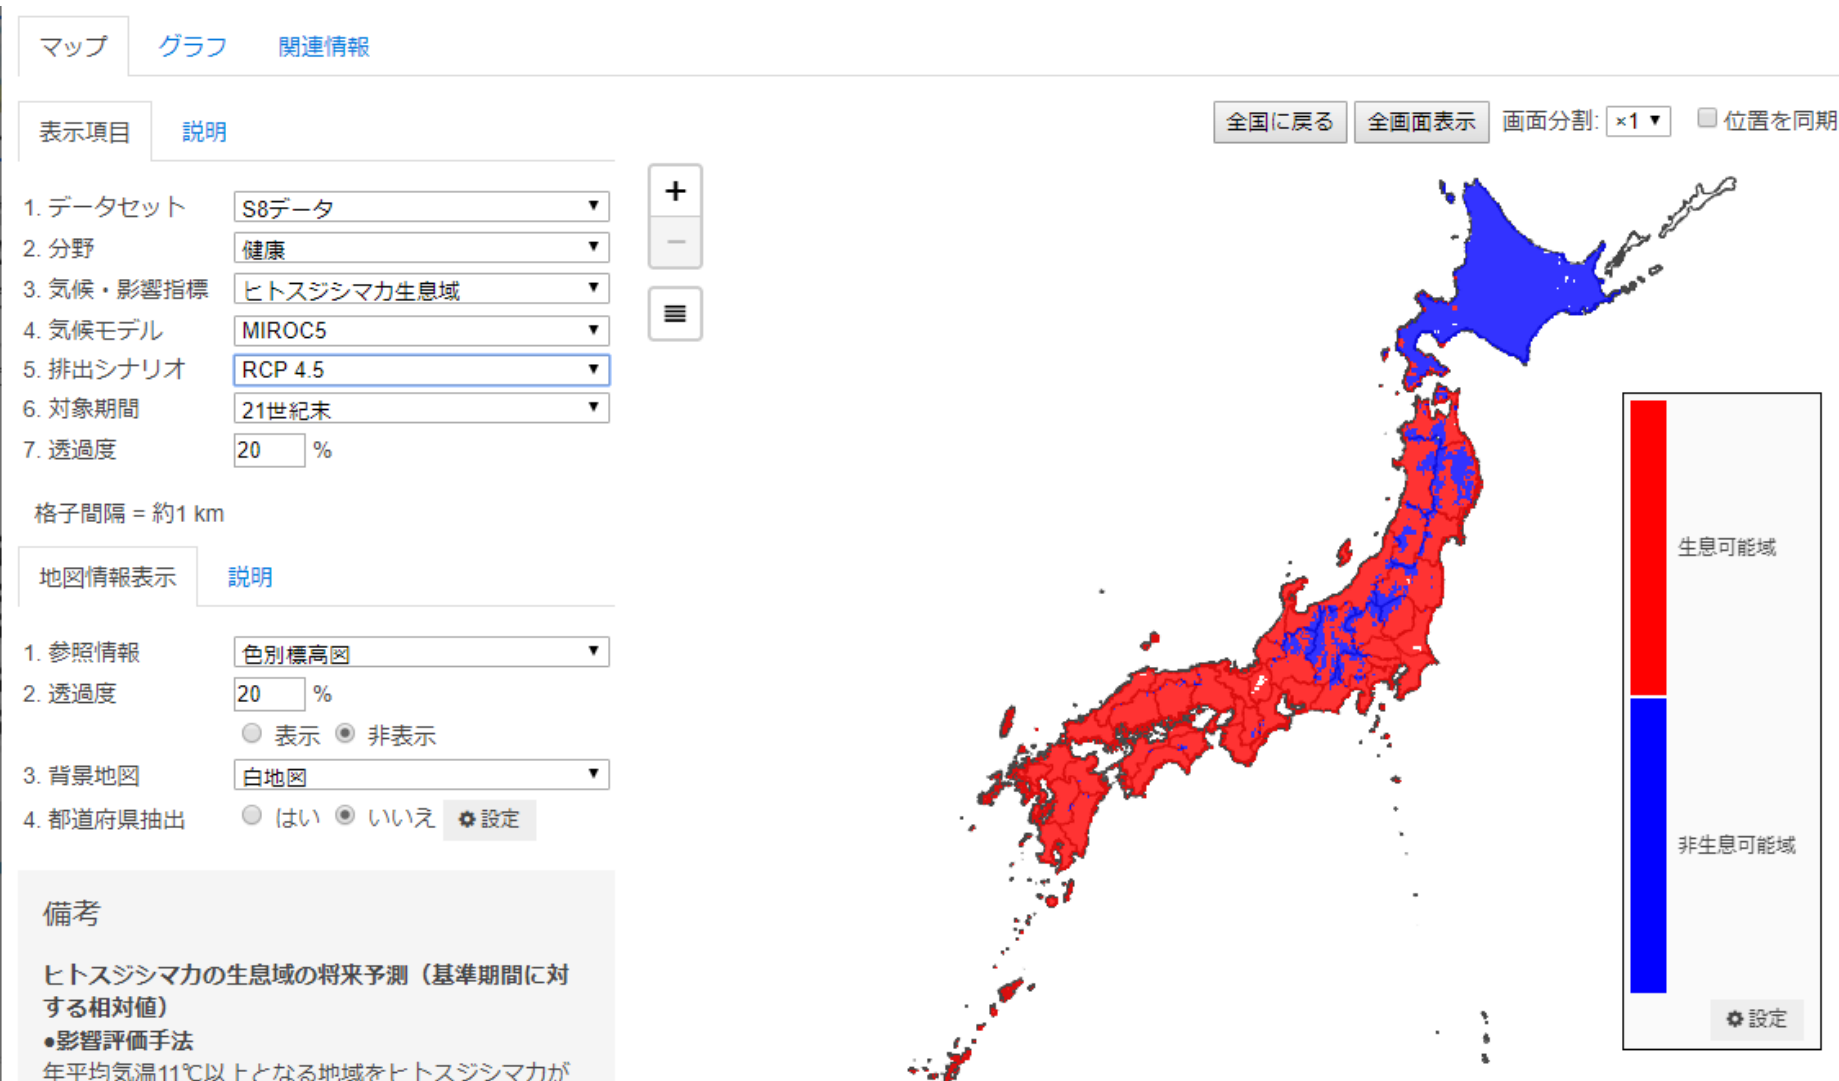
マップ グラフ 関連情報

表示項目 説明

1. データセット S8データ
2. 分野 健康
3. 気候・影響指標 ヒトスジシマカ生息域
4. 気候モデル MIROC5
5. 排出シナリオ RCP 4.5
6. 対象期間 21世紀末
7. 透過度 20 %

格子間隔 = 約1 km

地図情報表示 説明

1. 参照情報 色別標高図
2. 透過度 20 %
表示 非表示
3. 背景地図 白地図
4. 都道府県抽出 はい いいえ 設定

備考

ヒトスジシマカの生息域の将来予測（基準期間に対する相対値）
●影響評価手法
年平均気温11℃以上となる地域をヒトスジシマカが

全国に戻る 全画面表示 画面分割: ×1 位置を同期

+
−

生息可能域
非生息可能域
設定